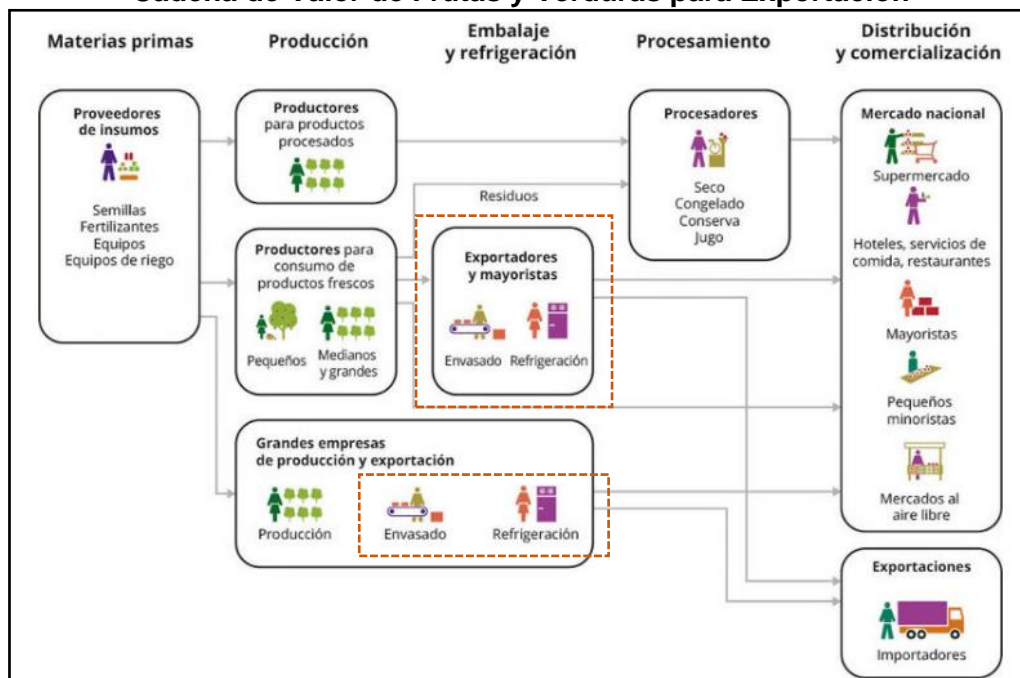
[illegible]

Materias primas

Producción

Embalaje y refrigeración

Procesamiento

Distribución y comercialización

Proveedores de insumos

Semillas
Fertilizantes
Equipos
Equipos de riego

Productores para productos procesados

Productores para consumo de productos frescos

Pequeños

Medianos y grandes

Residuos

Exportadores y mayoristas

Envasado

Refrigeración

Procesadores

Seco
Congelado
Conserva
Jugo

Mercado nacional

Supermercado

Hoteles, servicios de comida, restaurantes

Mayoristas

Pequeños minoristas

Mercados al aire libre

Grandes empresas de producción y exportación

Producción

Envasado

Refrigeración

Exportaciones

Importadores